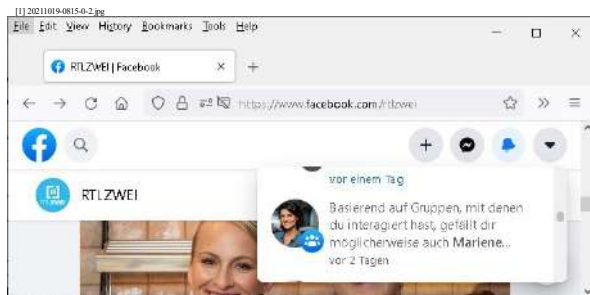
[1] 20211019-0815-0-2.jpg
File Edit View History Bookmarks Tools Help

RTLZWEI | Facebook

https://www.facebook.com/rtlzwei

RTLZWEI

vor einem Tag

Basierend auf Gruppen, mit denen du interagiert hast, gefällt dir möglicherweise auch Marlene...

vor 2 Tagen